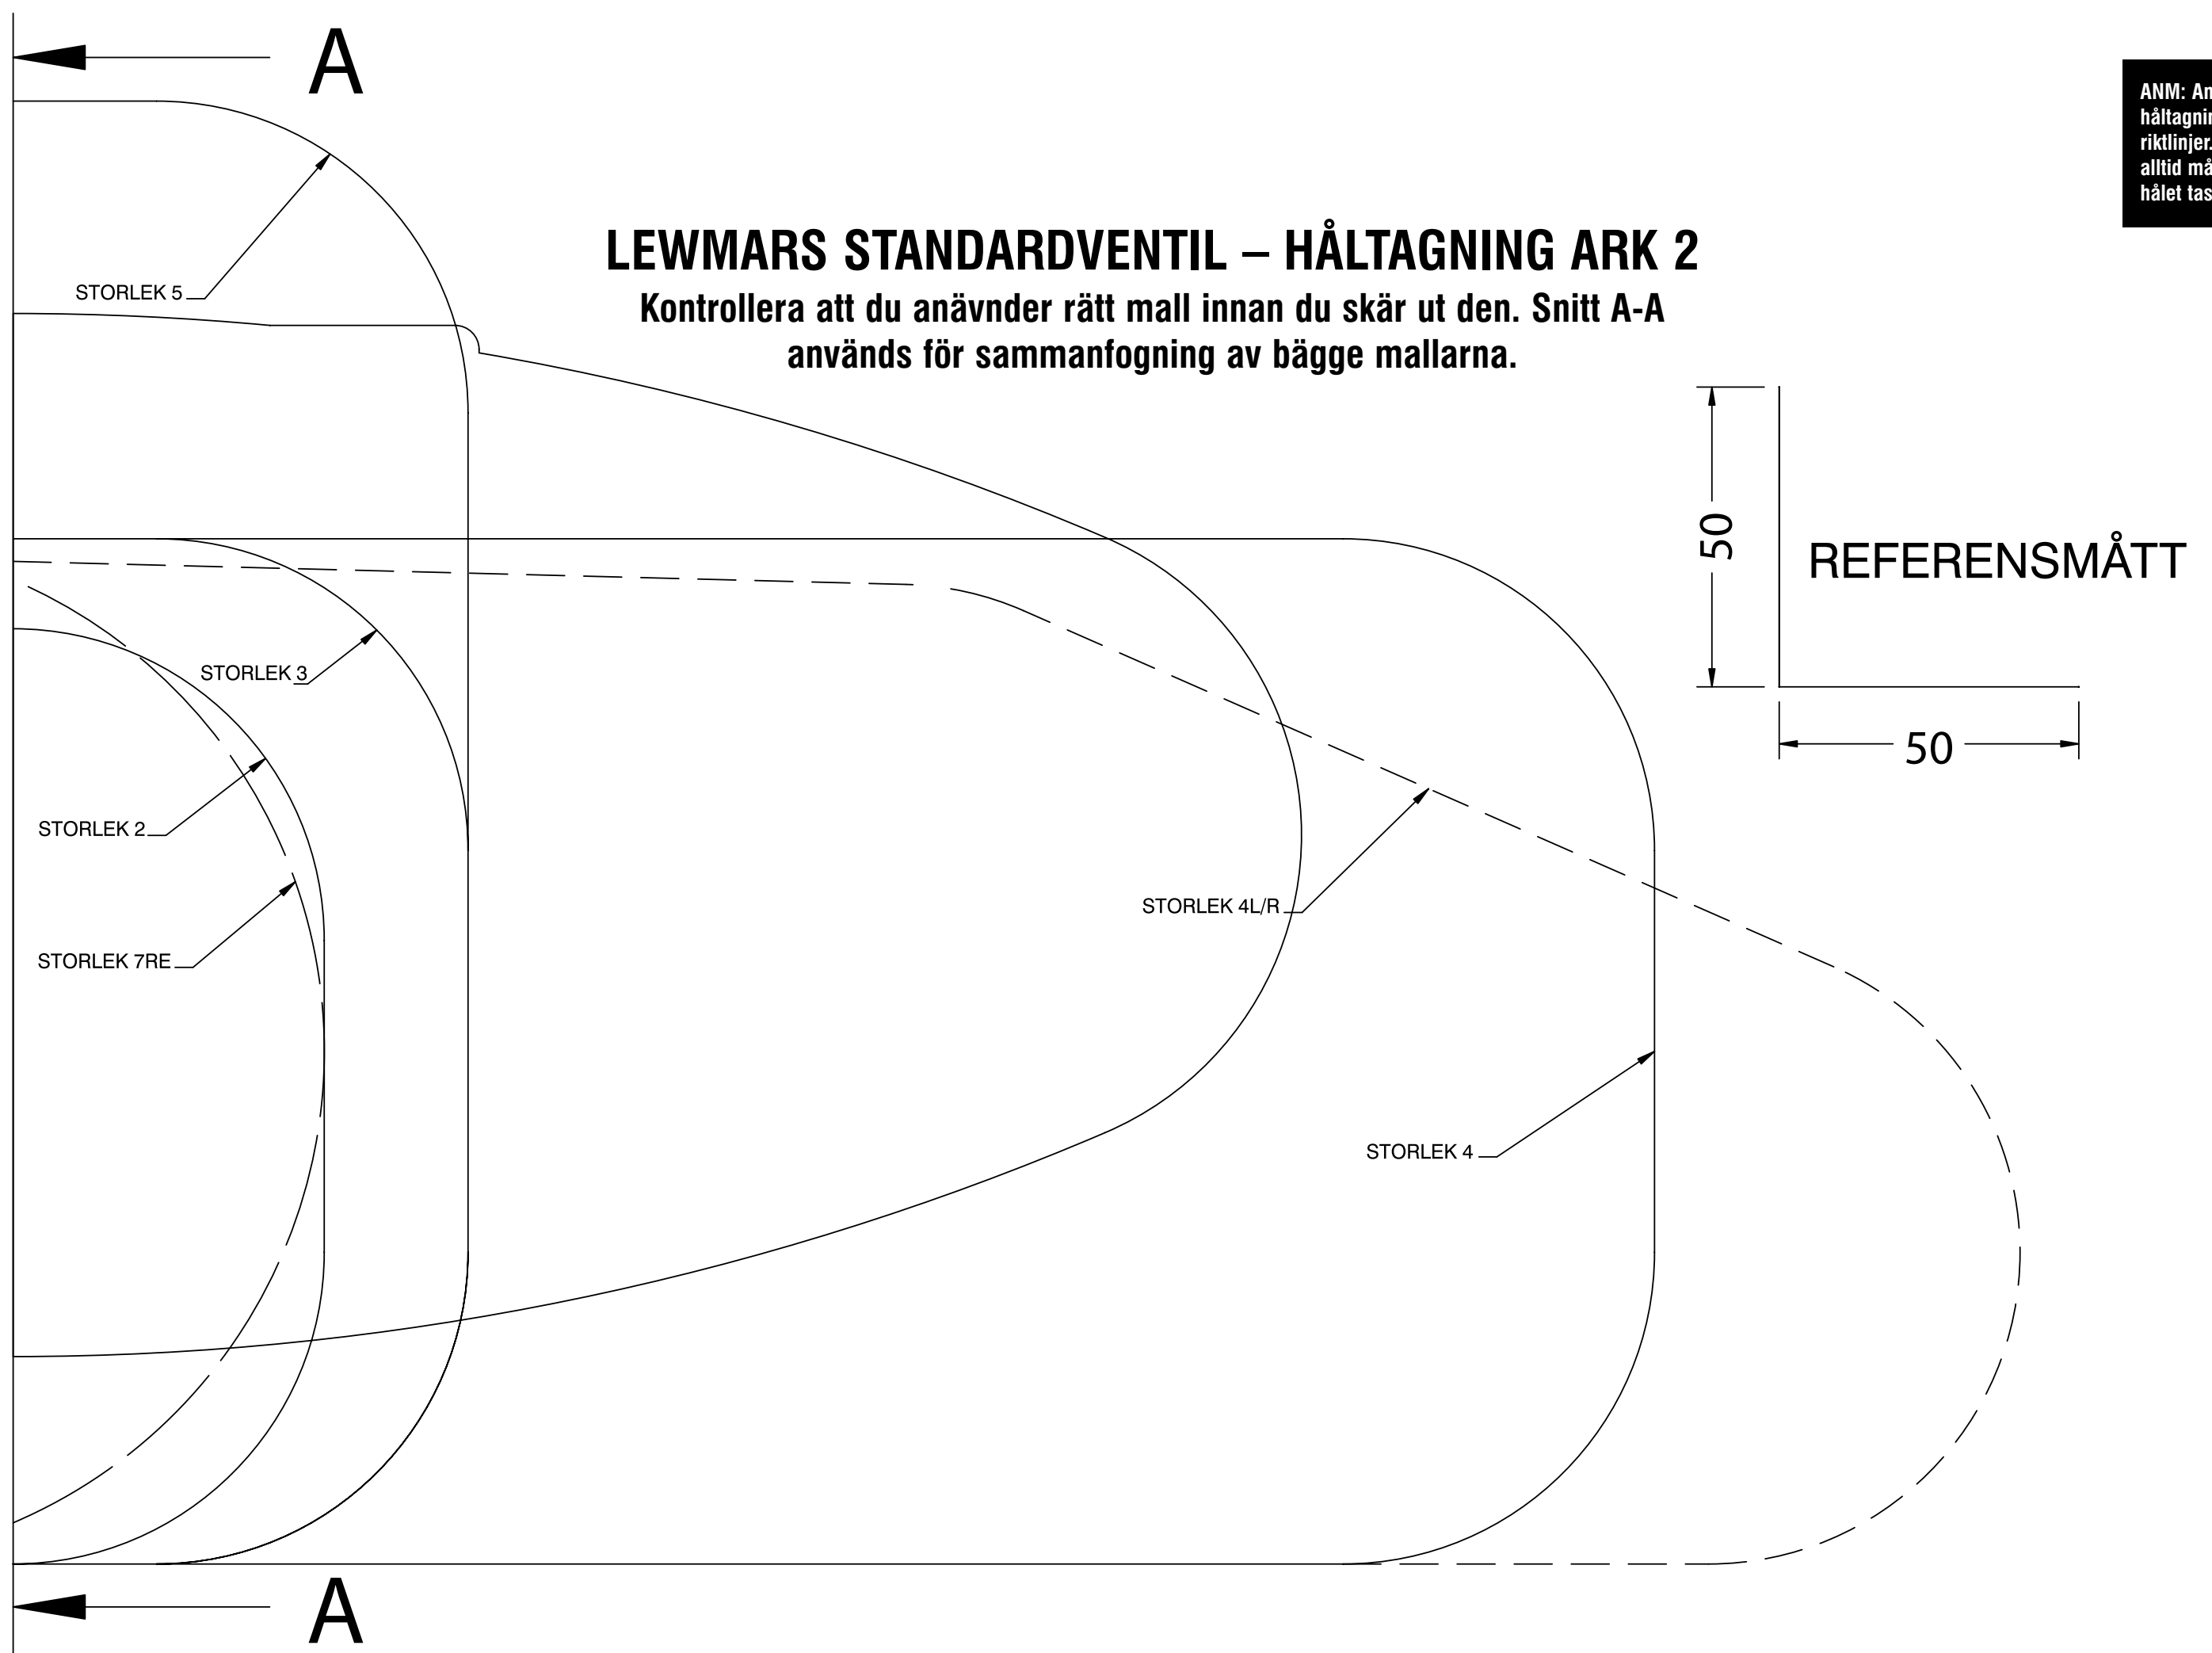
A

ANM: An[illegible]
håltagnin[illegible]
riktlinjer.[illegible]
alltid må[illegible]
hålet tas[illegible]

LEWMARS STANDARDVENTIL – HÅLTAGNING ARK 2
Kontrollera att du anävnder rätt mall innan du skär ut den. Snitt A-A används för sammanfogning av bägge mallarna.

STORLEK 5

50

REFERENSMÅTT

50

STORLEK 3

STORLEK 2

STORLEK 4L/R

STORLEK 7RE

STORLEK 4

A